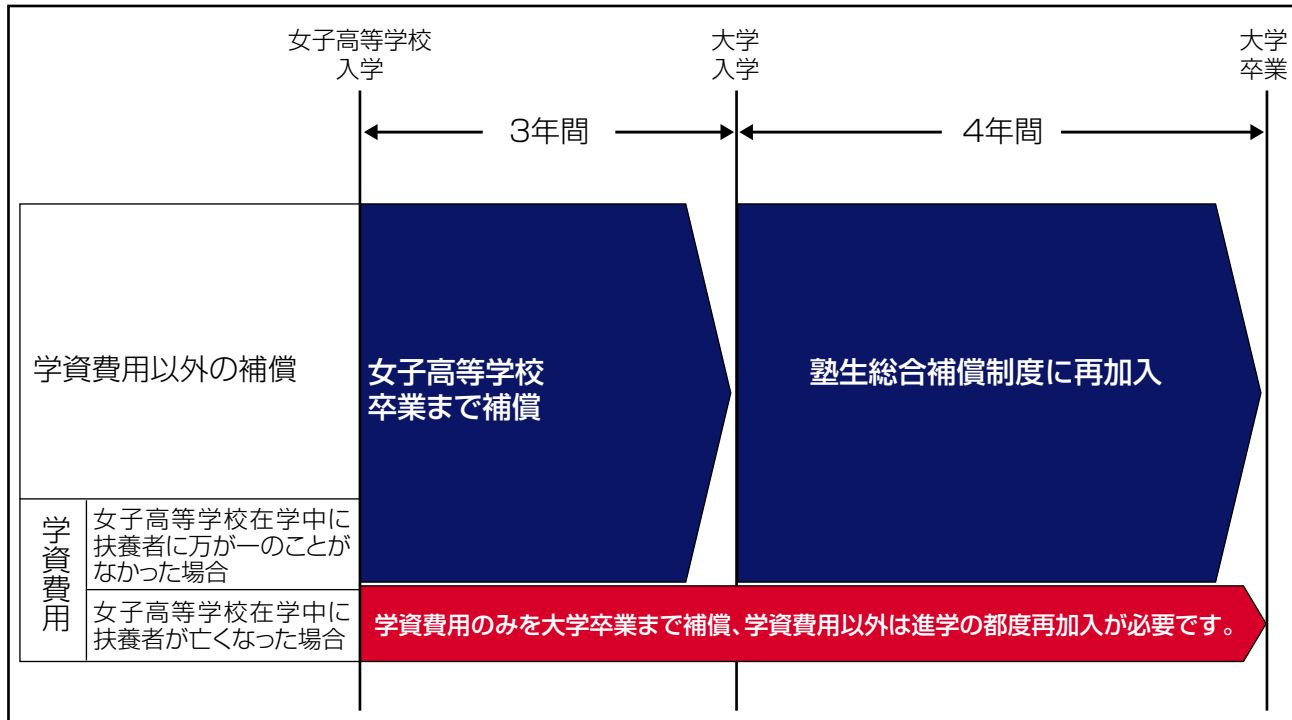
女子高等学校
入学

大学
入学

大学
卒業

3年間

4年間

学資費用以外の補償

女子高等学校
卒業まで補償

塾生総合補償制度に再加入

学
資
費
用

女子高等学校在学中に扶養者に万が一のことがなかった場合

女子高等学校在学中に扶養者が亡くなった場合

学資費用のみを大学卒業まで補償、学資費用以外は進学の都度再加入が必要です。